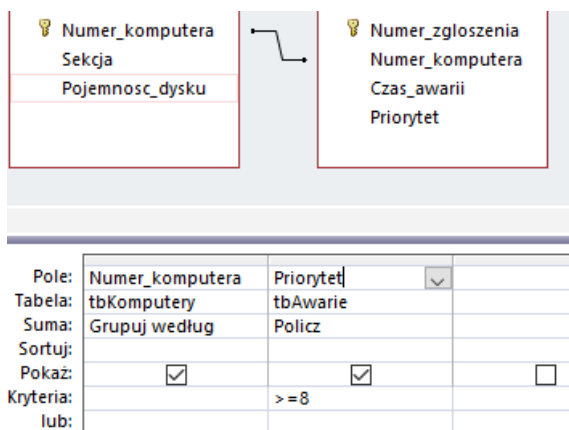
Numer_komputera
Sekcja
Pojemnosc_dysku

Numer_zgloszenia
Numer_komputera
Czas_awarii
Priorytet

| | | | |
|---|---|---|---|
| Pole: | Numer_komputera | Priorytet | |
| Tabela: | tbKomputery | tbAwarie | |
| Suma: | Grupuj według | Policz | |
| Sortuj: | | | |
| Pokaż: | ☑ | ☑ | ☐ |
| Kryteria: | | >=8 | |
| lub: | | | |